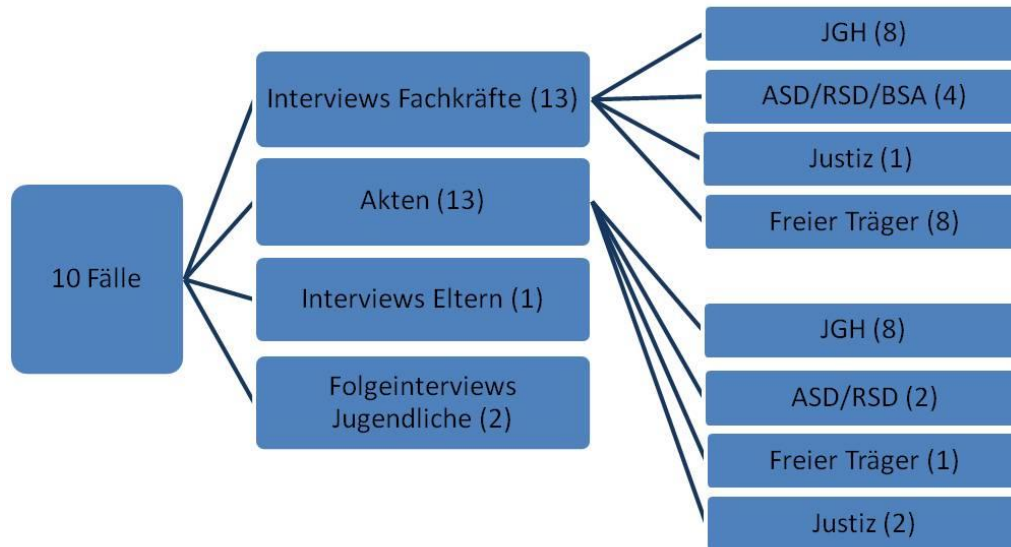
10 Fälle

Interviews Fachkräfte (13)

Akten (13)

Interviews Eltern (1)

Folgeinterviews Jugendliche (2)

JGH (8)

ASD/RSD/BSA (4)

Justiz (1)

Freier Träger (8)

JGH (8)

ASD/RSD (2)

Freier Träger (1)

Justiz (2)